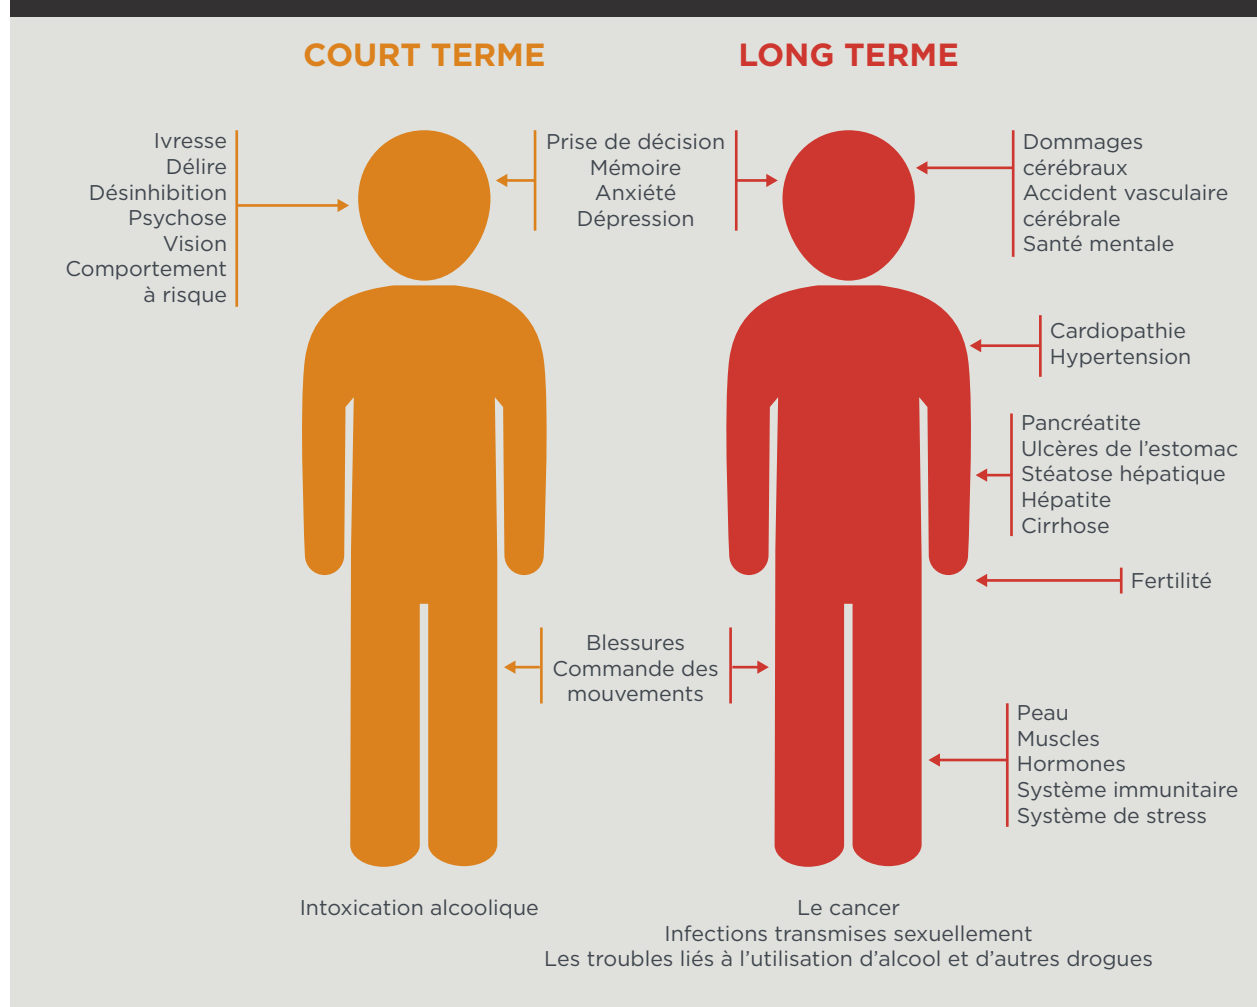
COURT TERME

LONG TERME

Ivresse
Délire
Désinhibition
Psychose
Vision
Comportement à risque

Prise de décision
Mémoire
Anxiété
Dépression

Dommages cérébraux
Accident vasculaire cérébrale
Santé mentale

Cardiopathie
Hypertension

Pancréatite
Ulcères de l'estomac
Stéatose hépatique
Hépatite
Cirrhose

Fertilité

Blessures
Commande des mouvements

Peau
Muscles
Hormones
Système immunitaire
Système de stress

Intoxication alcoolique

Le cancer
Infections transmises sexuellement
Les troubles liés à l'utilisation d'alcool et d'autres drogues